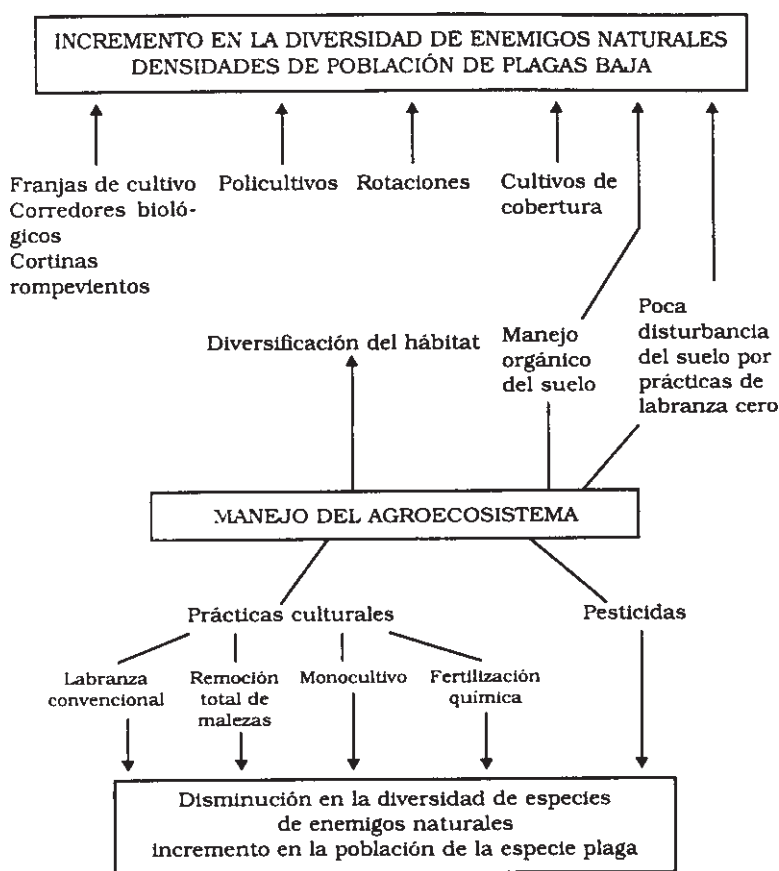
INCREMENTO EN LA DIVERSIDAD DE ENEMIGOS NATURALES
DENSIDADES DE POBLACIÓN DE PLAGAS BAJA

Franjas de cultivo
Corredores biológicos
Cortinas rompevientos

Policultivos

Rotaciones

Cultivos de cobertura

Diversificación del hábitat

Manejo orgánico del suelo

Poca disturbancia del suelo por prácticas de labranza cero

MANEJO DEL AGROECOSISTEMA

Prácticas culturales

Pesticidas

Labranza convencional

Remoción total de malezas

Monocultivo

Fertilización química

Disminución en la diversidad de especies
de enemigos naturales
incremento en la población de la especie plaga